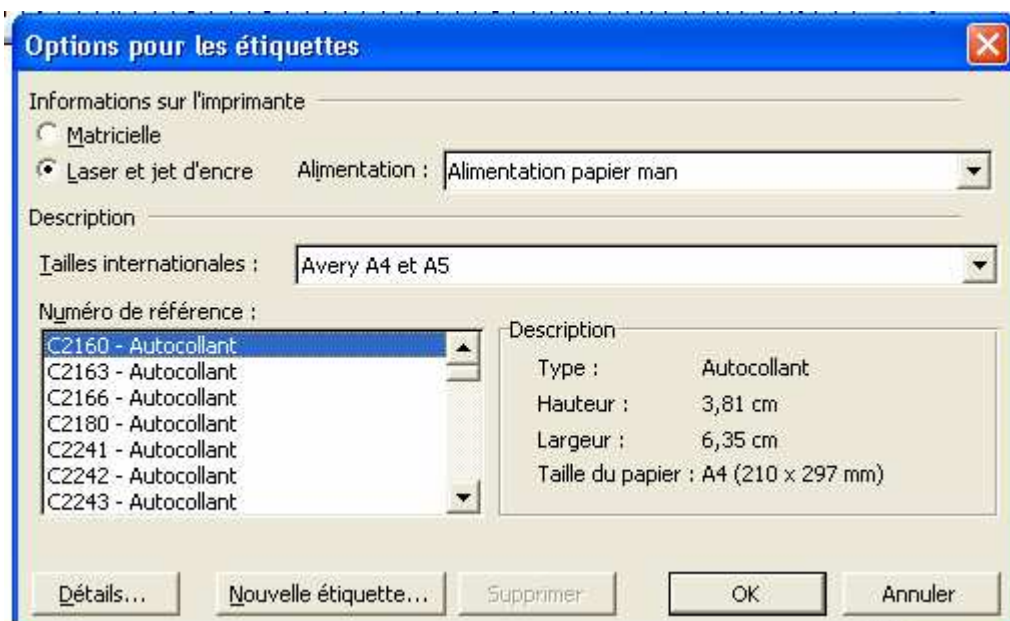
Options pour les étiquettes

Informations sur l'imprimante

Matricielle

Laser et jet d'encre

Alimentation : Alimentation papier man

Description

Tailles internationales : Avery A4 et A5

Numéro de référence :

C2160 - Autocollant
C2163 - Autocollant
C2166 - Autocollant
C2180 - Autocollant
C2241 - Autocollant
C2242 - Autocollant
C2243 - Autocollant

Description

Type : Autocollant
Hauteur : 3,81 cm
Largeur : 6,35 cm
Taille du papier : A4 (210 x 297 mm)

Détails... Nouvelle étiquette... Supprimer OK Annuler